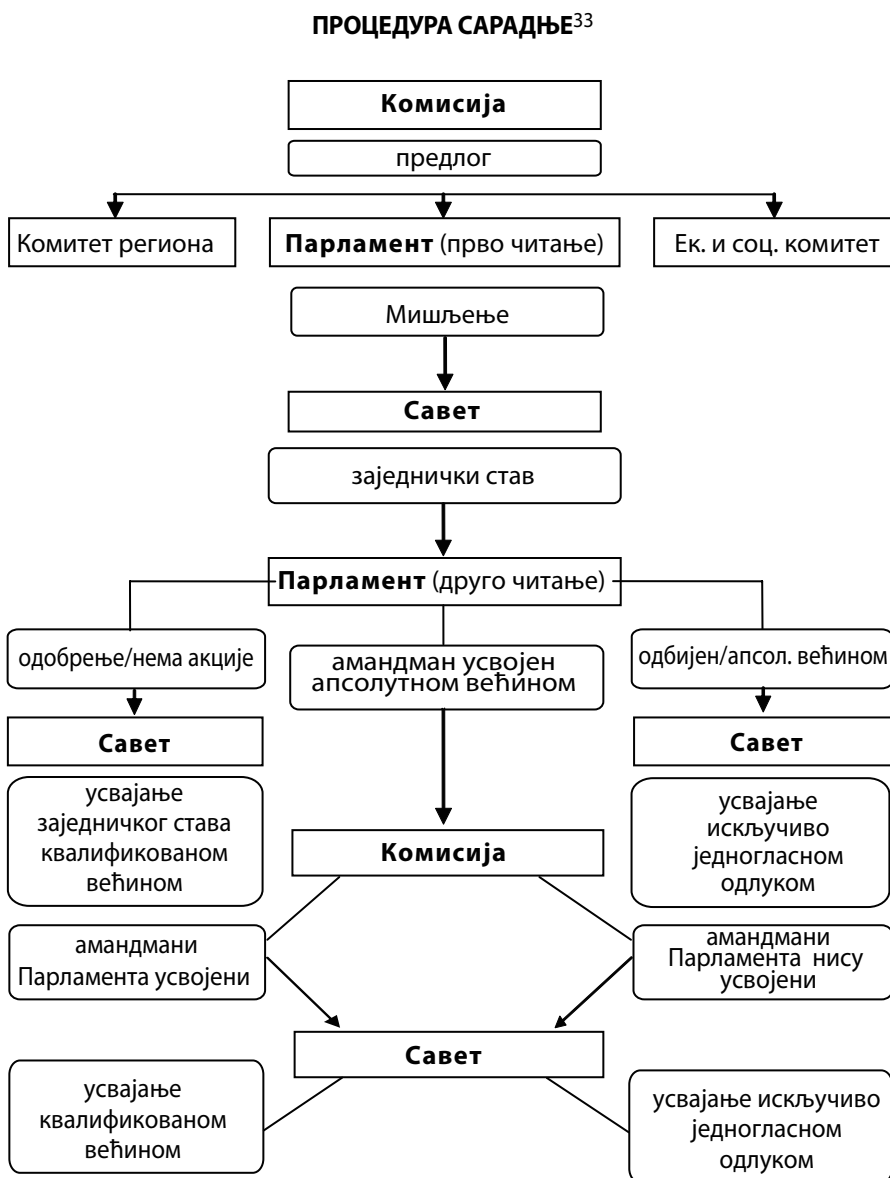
ПРОЦЕДУРА САРАДЊЕ$^{33}$

Комисија

предлог

Комитет региона

Парламент (прво читање)

Ек. и соц. комитет

Мишљење

Савет

заједнички став

Парламент (друго читање)

одобрење/нема акције

амандман усвојен апсолутном већином

одбијен/апсол. већином

Савет

Савет

усвајање заједничког става квалификованом већином

усвајање искључиво једногласном одлуком

Комисија

амандмани Парламента усвојени

амандмани Парламента нису усвојени

Савет

усвајање квалификованом већином

усвајање искључиво једногласном одлуком